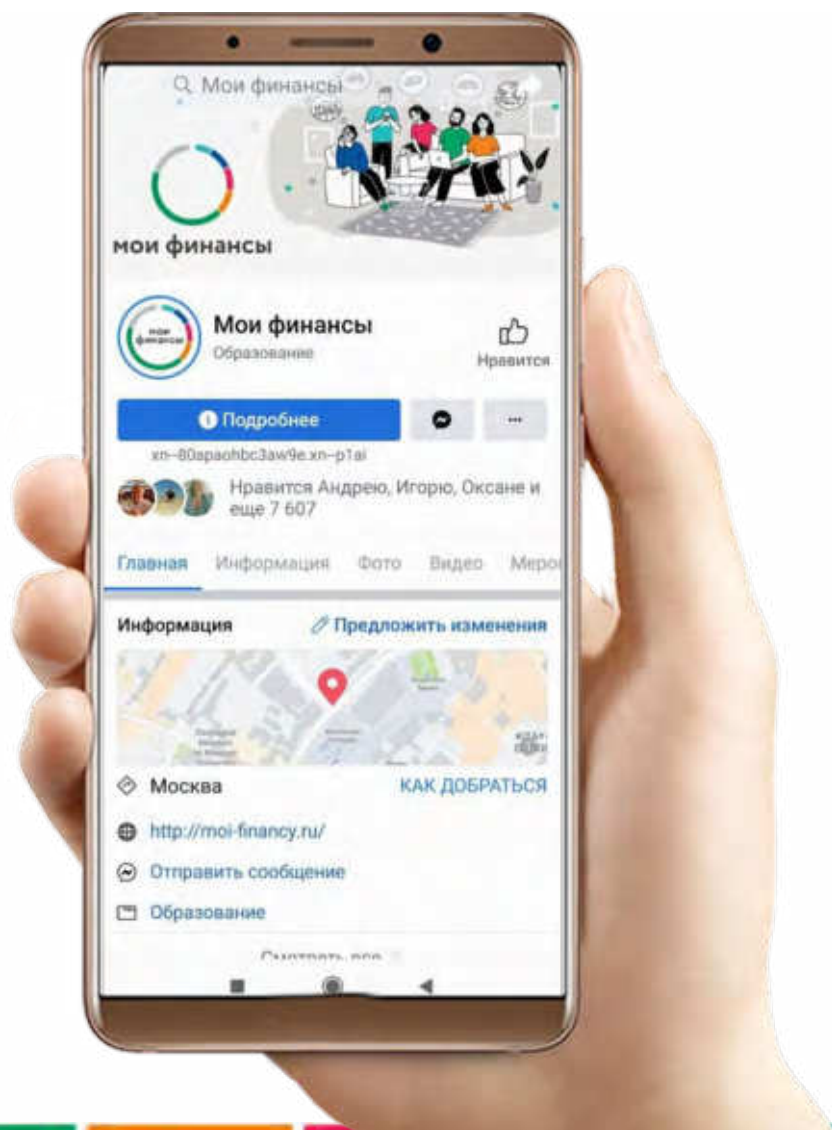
Мои финансы

мои финансы

мои финансы

Мои финансы
Образование

Нравится

Подробнее

xn--80apaohbc3aw9e.xn--p1ai

Нравится Андрею, Игорю, Оксане и еще 7 607

Главная Информация Фото Видео Меро

Информация

Предложить изменения

Москва

КАК ДОБРАТЬСЯ

http://moi-financy.ru/

Отправить сообщение

Образование

Смотреть все